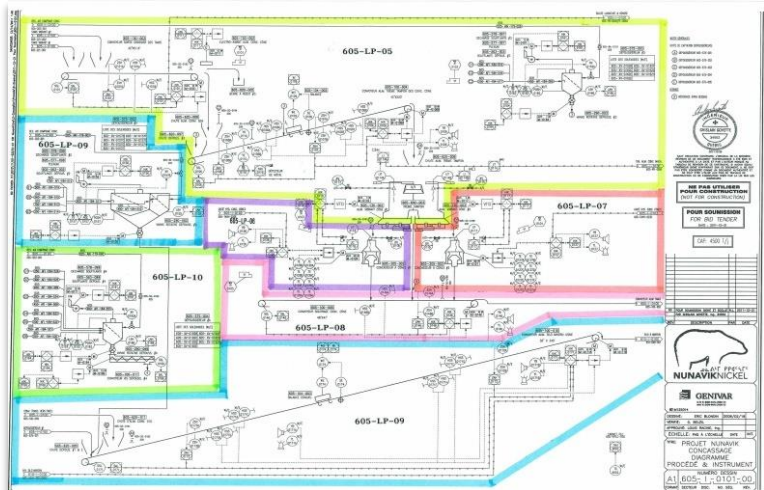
605-LP-05

605-LP-09

605-LP-07

605-LP-10

605-LP-08

605-LP-09

NE PAS UTILISER POUR CONSTRUCTION
(NOT FOR CONSTRUCTION)

POUR SOUMISSION
FOR BID TENDER

NUNAVIKNICKEL

GENIVAR

PROJET NUNAVIK
CONCASSAGE
DIAGRAMME
PROCÉDÉ & INSTRUMENT

A1 605-1-0101-00